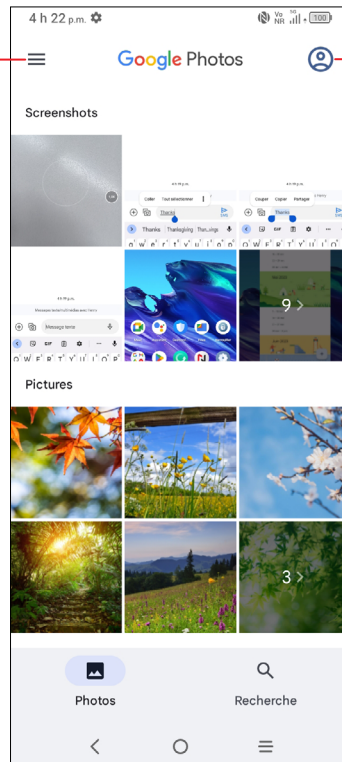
4 h 22 p.m.

Vo 5G NR 100

Google Photos

Screenshots

Coller Tout sélectionner

Thanks

Thanks Thanksgiving Thanksgiv

Couper Copier Partager

Thanks

GIF

Message texte

GIF

9 >

Pictures

3 >

Photos

Recherche